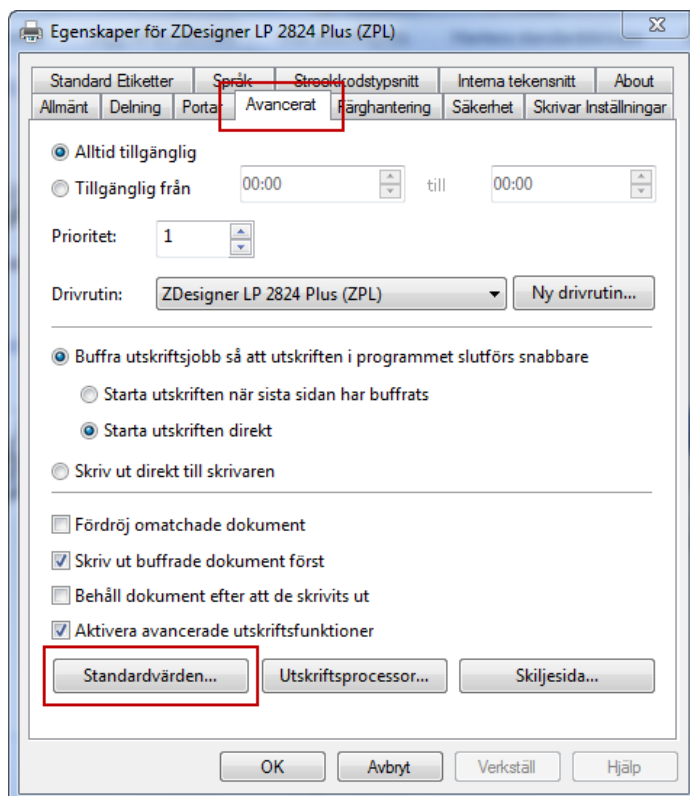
Egenskaper för ZDesigner LP 2824 Plus (ZPL)

Standard Etiketter | Språk | Streckkodstypsnitt | Interna teckensnitt | About
Allmänt | Delning | Portar | Avancerat | Färghantering | Säkerhet | Skrivar Inställningar

Alltid tillgänglig
Tillgänglig från 00:00 till 00:00

Prioritet: 1

Drivrutin: ZDesigner LP 2824 Plus (ZPL) Ny drivrutin...

Buffra utskriftsjobb så att utskriften i programmet slutförs snabbare
Starta utskriften när sista sidan har buffrats
Starta utskriften direkt
Skriv ut direkt till skrivaren

Fördröj omatchade dokument
Skriv ut buffrade dokument först
Behåll dokument efter att de skrivits ut
Aktivera avancerade utskriftsfunktioner

Standardvärden... Utskriftsprocessor... Skiljesida...

OK Avbryt Verkställ Hjälp